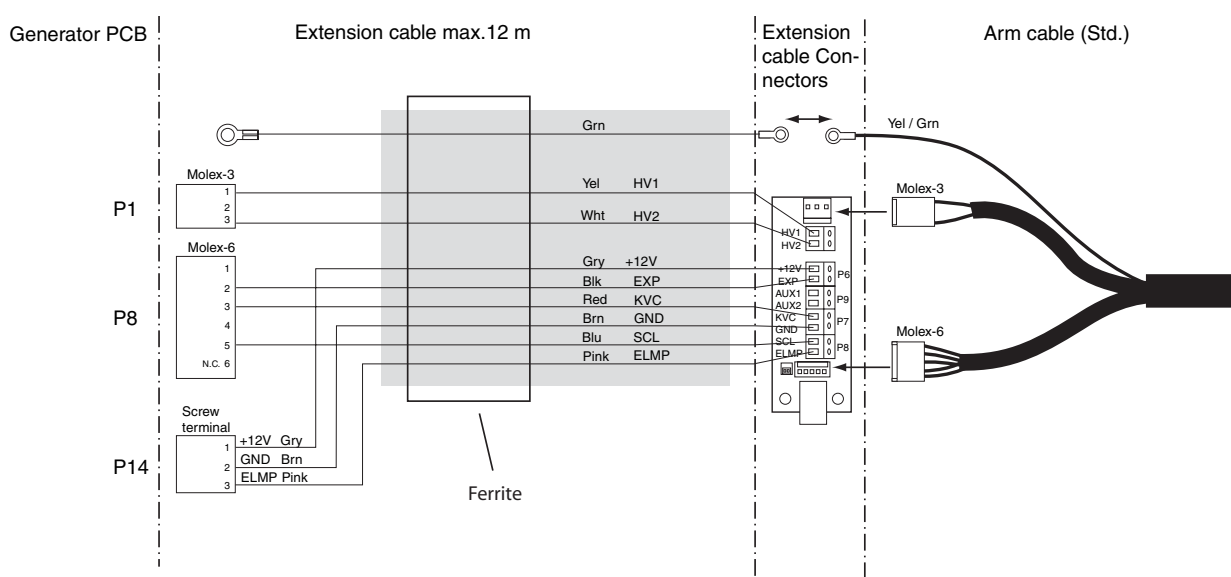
Generator PCB

Extension cable max.12 m

Extension cable Connectors

Arm cable (Std.)

Grn

Yel / Grn

Molex-3
1
2
3

P1

Yel HV1

Wht HV2

Molex-3

HV1
HV2

Molex-6
1
2
3
4
5
N.C. 6

P8

Gry +12V
Blk EXP
Red KVC
Brn GND
Blu SCL
Pink ELMP

+12V
EXP
P6
AUX1
AUX2
P9
KVC
GND
P7
SCL
ELMP
P8

Molex-6

Screw terminal
1 +12V Gry
2 GND Brn
3 ELMP Pink

P14

Ferrite